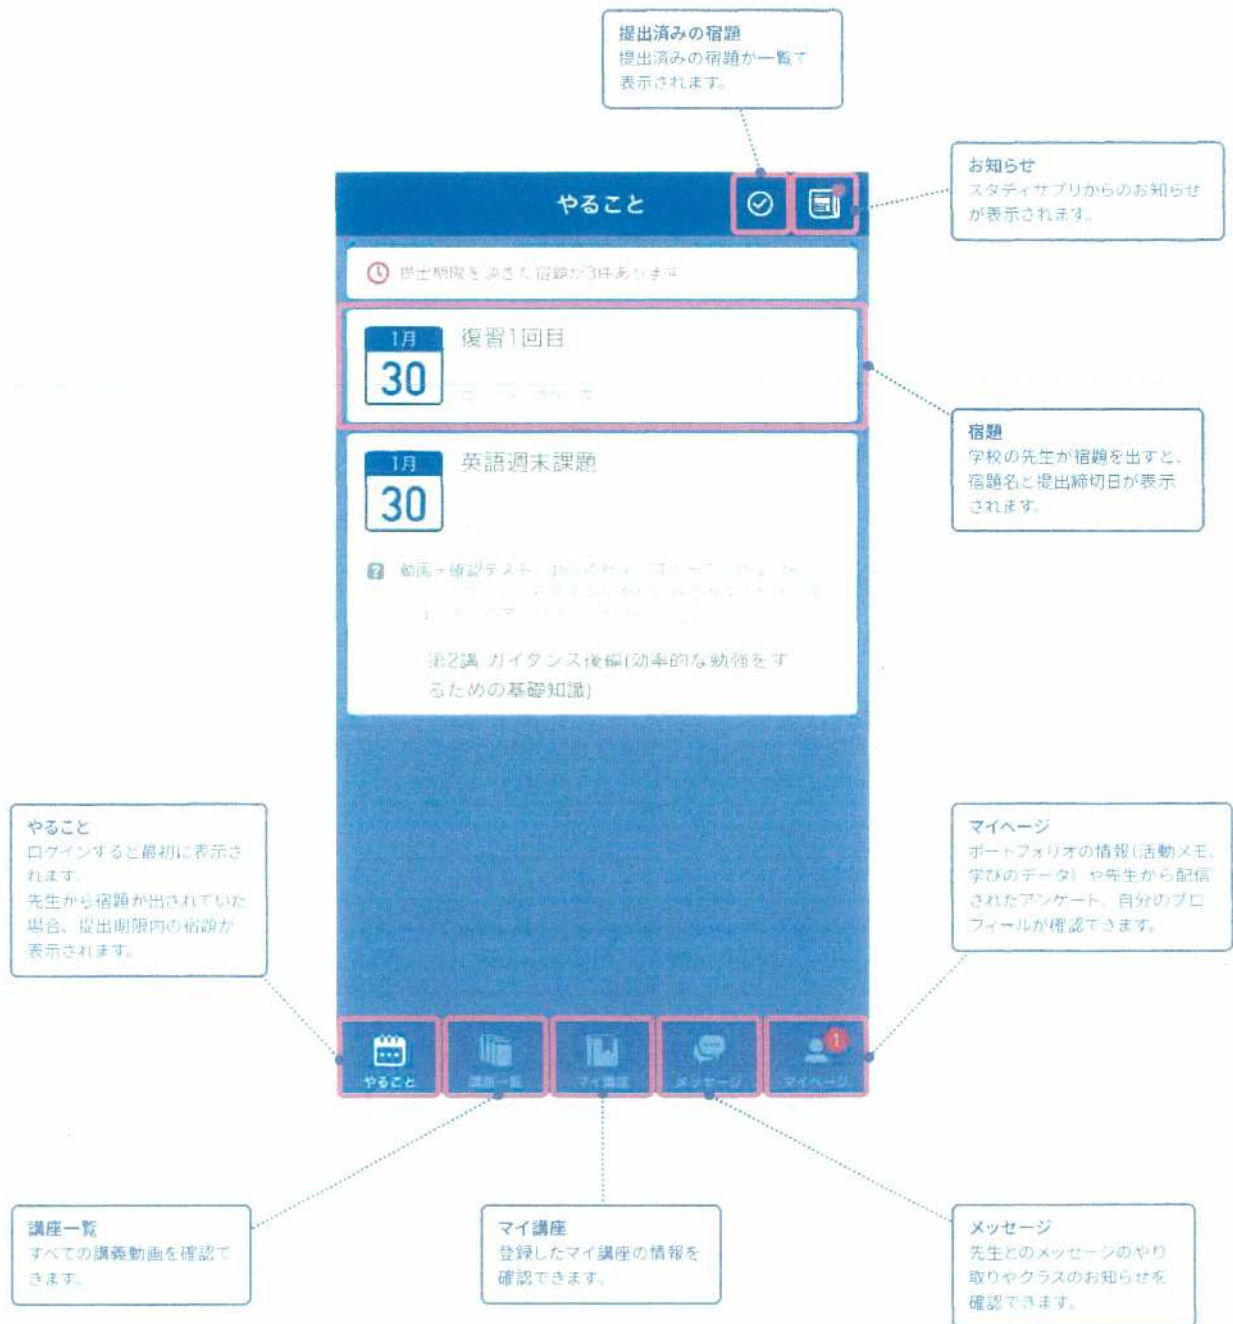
提出済みの宿題
提出済みの宿題が一覧で表示されます。

やること

お知らせ
スタディサプリからのお知らせが表示されます。

提出期限を過ぎた宿題が3件あります

1月
30
復習1回目

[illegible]

宿題
学校の先生が宿題を出すと、宿題名と提出締切日が表示されます。

1月
30
英語週末課題

動画＋確認テスト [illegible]

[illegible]

第2講 ガイダンス後編(効率的な勉強をするための基礎知識)

やること
ログインすると最初に表示されます。
先生から宿題が出されていた場合、提出期限内の宿題が表示されます。

マイページ
ポートフォリオの情報(活動メモ、学びのデータ)や先生から配信されたアンケート、自分のプロフィールが確認できます。

やること
講座一覧
マイ講座
メッセージ
1
マイページ

講座一覧
すべての講義動画を確認できます。

マイ講座
登録したマイ講座の情報を確認できます。

メッセージ
先生とのメッセージのやり取りやクラスのお知らせを確認できます。